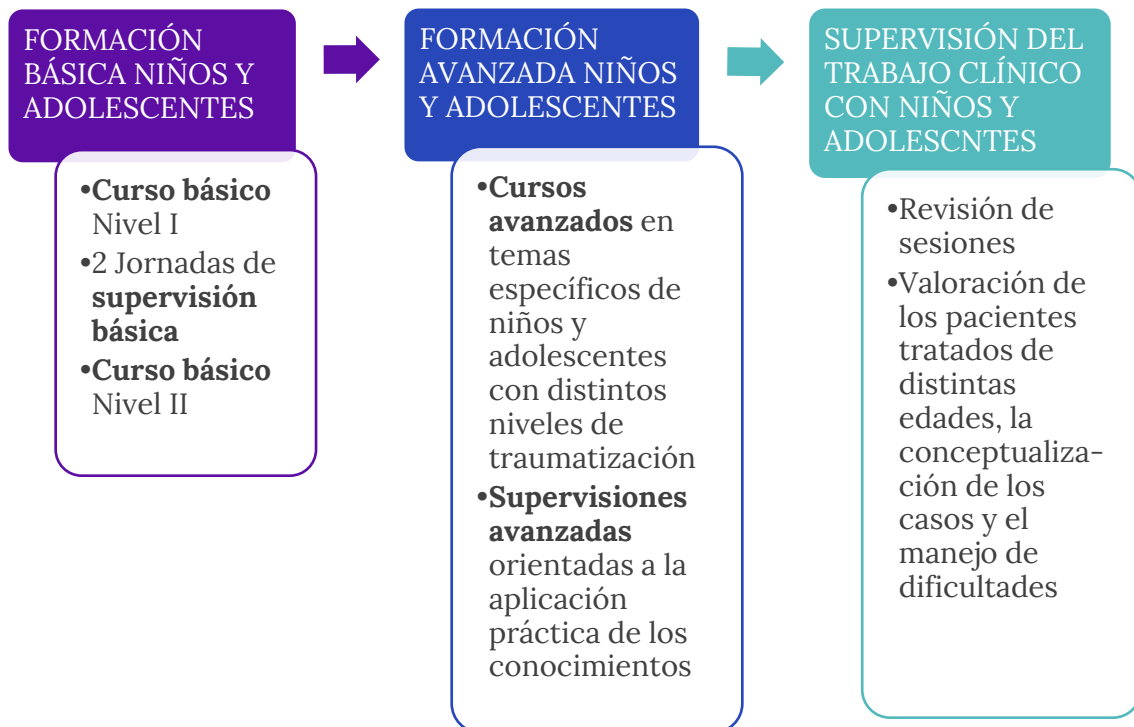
FORMACIÓN BÁSICA NIÑOS Y ADOLESCENTES

•Curso básico Nivel I
•2 Jornadas de supervisión básica
•Curso básico Nivel II

FORMACIÓN AVANZADA NIÑOS Y ADOLESCENTES

•Cursos avanzados en temas específicos de niños y adolescentes con distintos niveles de traumatización
•Supervisiones avanzadas orientadas a la aplicación práctica de los conocimientos

SUPERVISIÓN DEL TRABAJO CLÍNICO CON NIÑOS Y ADOLESCNTES

•Revisión de sesiones
•Valoración de los pacientes tratados de distintas edades, la conceptualización de los casos y el manejo de dificultades